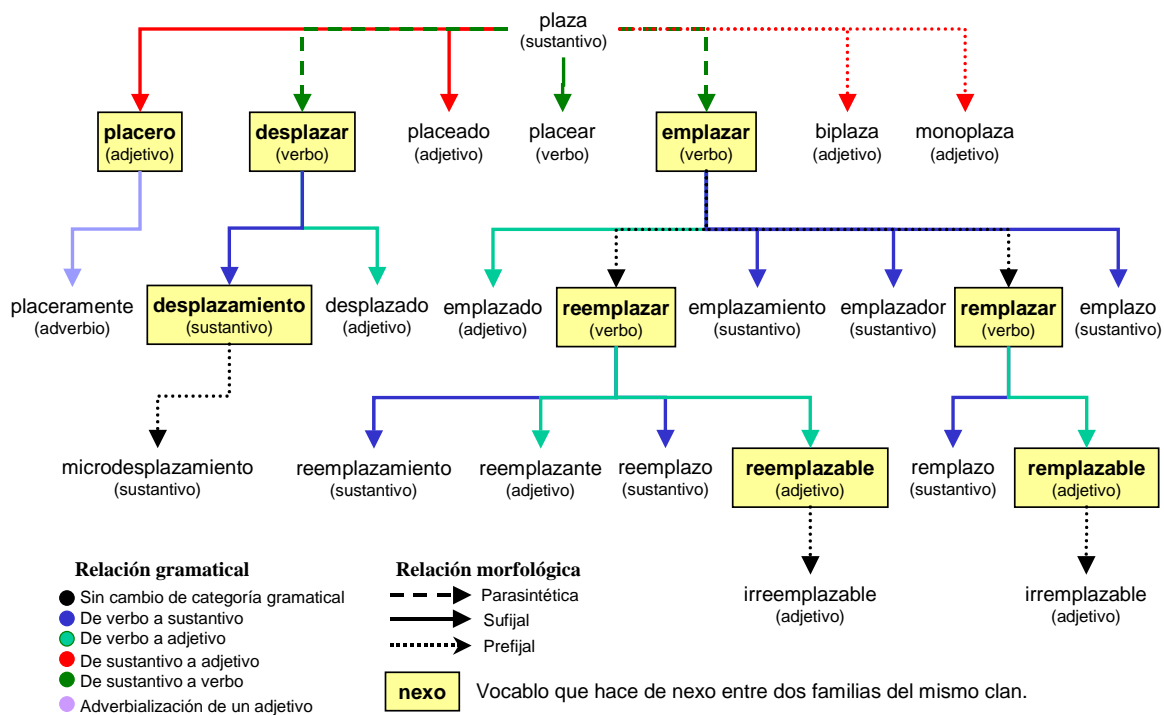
plaza
(sustantivo)

placero
(adjetivo)

desplazar
(verbo)

placeado
(adjetivo)

placear
(verbo)

emplazar
(verbo)

biplaza
(adjetivo)

monoplaza
(adjetivo)

placeramente
(adverbio)

desplazamiento
(sustantivo)

desplazado
(adjetivo)

emplazado
(adjetivo)

reemplazar
(verbo)

emplazamiento
(sustantivo)

emplazador
(sustantivo)

remplazar
(verbo)

emplazo
(sustantivo)

microdesplazamiento
(sustantivo)

reemplazamiento
(sustantivo)

reemplazante
(adjetivo)

reemplazo
(sustantivo)

reemplazable
(adjetivo)

remplazo
(sustantivo)

remplazable
(adjetivo)

irreemplazable
(adjetivo)

irremplazable
(adjetivo)

Relación gramatical
Sin cambio de categoría gramatical
De verbo a sustantivo
De verbo a adjetivo
De sustantivo a adjetivo
De sustantivo a verbo
Adverbialización de un adjetivo

Relación morfológica
Parasintética
Sufijal
Prefijal

nexo Vocablo que hace de nexo entre dos familias del mismo clan.